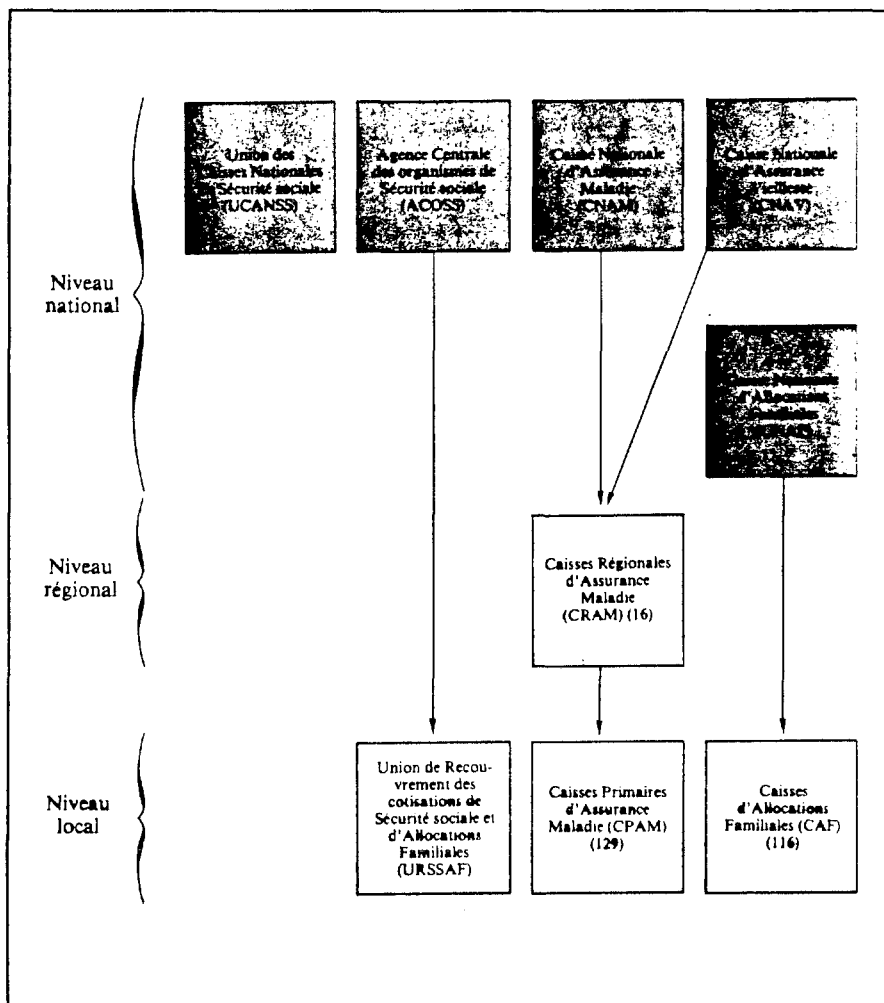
Niveau national

Union des Caisses Nationales de Sécurité sociale (UCANSS)

Agence Centrale des organismes de Sécurité sociale (ACOSS)

Caisse Nationale d'Assurance Maladie (CNAM)

Caisse Nationale d'Assurance Vieillesse (CNAV)

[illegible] d'Allocations Familiales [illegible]

Niveau régional

Caisses Régionales d'Assurance Maladie (CRAM) (16)

Niveau local

Union de Recouvrement des cotisations de Sécurité sociale et d'Allocations Familiales (URSSAF)

Caisses Primaires d'Assurance Maladie (CPAM) (129)

Caisses d'Allocations Familiales (CAF) (116)